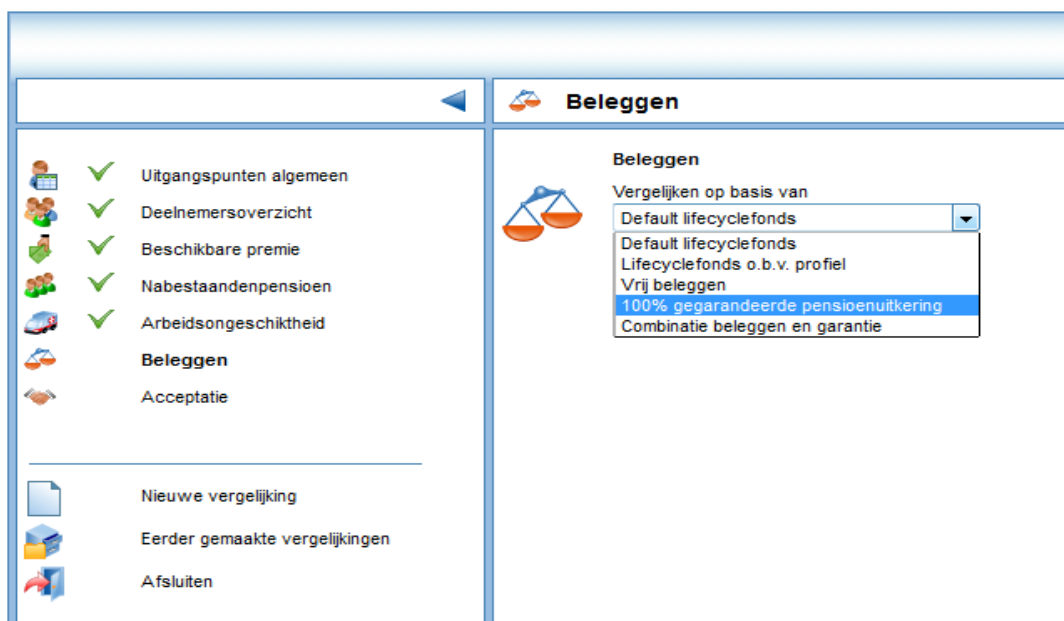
Beleggen

Uitgangspunten algemeen
Deelnemersoverzicht
Beschikbare premie
Nabestaandenpensioen
Arbeidsongeschiktheid
Beleggen
Acceptatie

Nieuwe vergelijking
Eerder gemaakte vergelijkingen
Afsluiten

Beleggen
Vergelijken op basis van
Default lifecyclefonds
Default lifecyclefonds
Lifecyclefonds o.b.v. profiel
Vrij beleggen
100% gegarandeerde pensioenuitkering
Combinatie beleggen en garantie